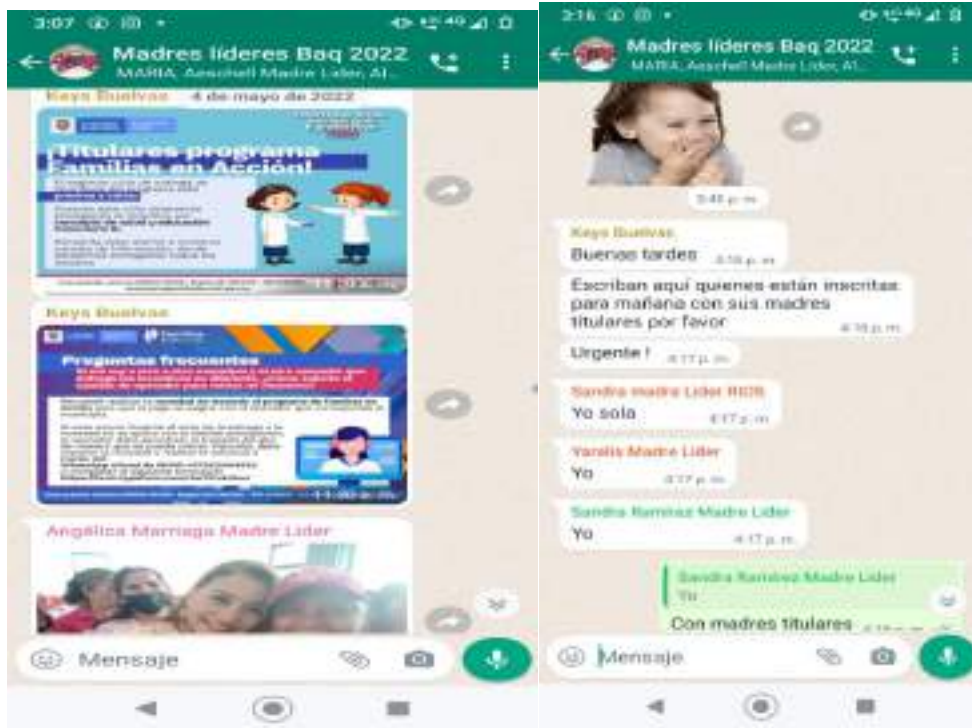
3:07

Madres líderes Baq 2022
MARIA, Aaschell Madre Lider, Al...

Keys Buelvas 4 de mayo de 2022

¡Titulares programa Familias en Acción!

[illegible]

Keys Buelvas

Preguntas frecuentes

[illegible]

Angélica Marriaga Madre Lider

Mensaje

3:16

Madres líderes Baq 2022
MARIA, Aaschell Madre Lider, Al...

3:48 p. m.

Keys Buelvas
Buenas tardes 4:16 p. m.

Escriban aquí quienes están inscritas para mañana con sus madres titulares por favor 4:16 p. m.

Urgente ! 4:17 p. m.

Sandra madre Lider RIOB
Yo sola 4:17 p. m.

Yarelis Madre Lider
Yo 4:17 p. m.

Sandra Ramirez Madre Lider
Yo 4:17 p. m.

Sandra Ramirez Madre Lider
Yo
Con madres titulares

Mensaje